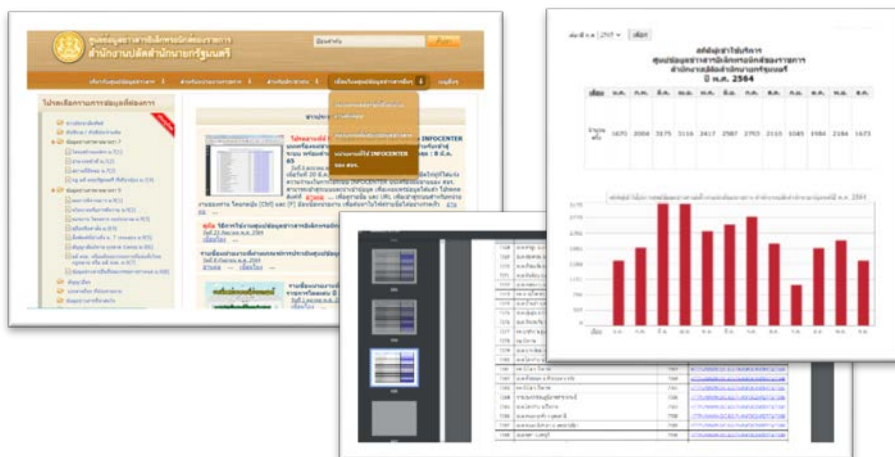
ศูนย์ข้อมูลข่าวสารอิเล็กทรอนิกส์ของราชการ
สำนักงานปลัดสำนักนายกรัฐมนตรี

สถิติผู้เข้าใช้บริการ
ศูนย์ข้อมูลข่าวสารอิเล็กทรอนิกส์ของราชการ
สำนักงานปลัดสำนักนายกรัฐมนตรี
ปี พ.ศ. 2564

| เดือน | ม.ค. | ก.พ. | มี.ค. | เม.ย. | พ.ค. | มิ.ย. | ก.ค. | ส.ค. | ก.ย. | ต.ค. | พ.ย. | ธ.ค. |
|---|---|---|---|---|---|---|---|---|---|---|---|---|
| จำนวน ครั้ง | 1670 | 2004 | 3175 | 3116 | 2417 | 2587 | 2793 | 2110 | 1085 | 1984 | 2184 | 1673 |

ม.ค. ก.พ. มี.ค. เม.ย. พ.ค. มิ.ย. ก.ค. ส.ค. ก.ย. ต.ค. พ.ย. ธ.ค.